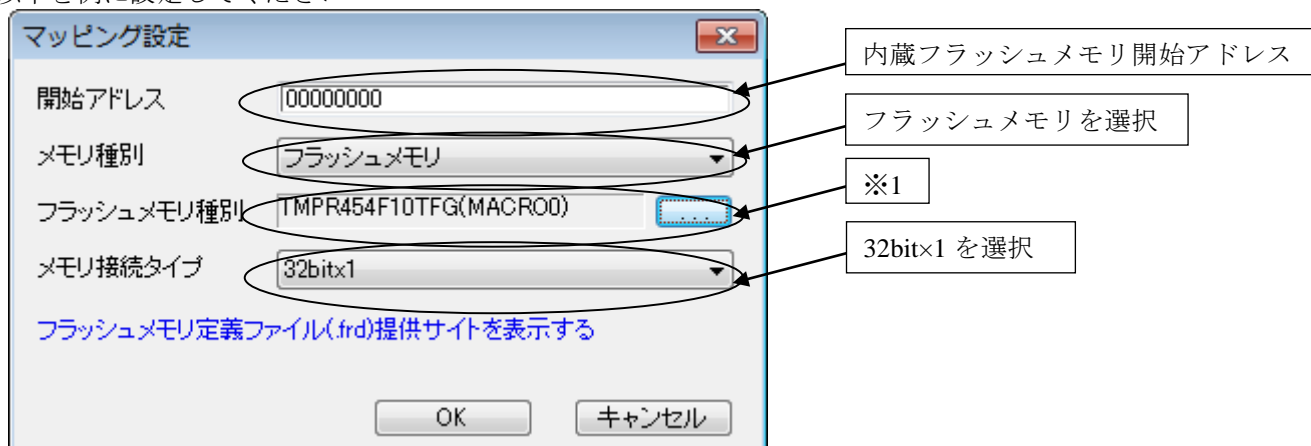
マッピング設定

開始アドレス 00000000

メモリ種別 フラッシュメモリ

フラッシュメモリ種別 TMPR454F10TFG(MACRO0) ...

メモリ接続タイプ 32bitx1

フラッシュメモリ定義ファイル(.frd)提供サイトを表示する

OK キャンセル

内蔵フラッシュメモリ開始アドレス

フラッシュメモリを選択

※1

32bit×1 を選択